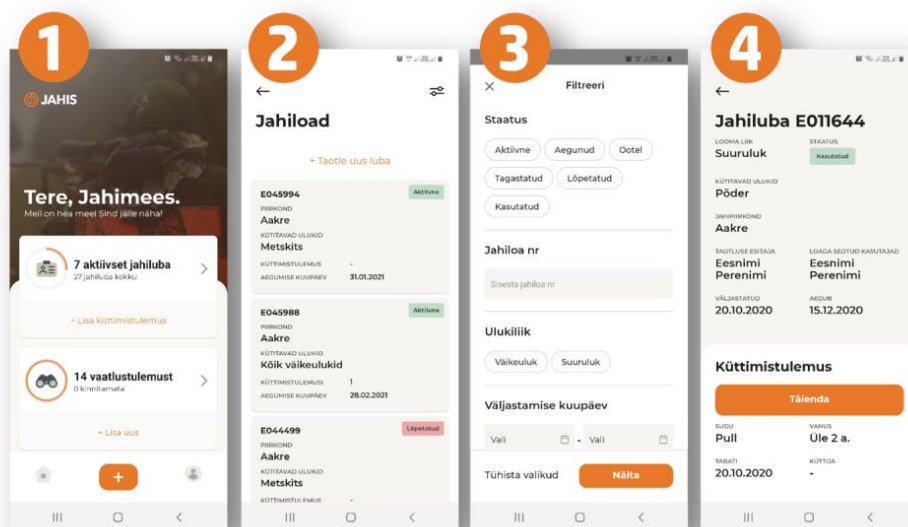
1

JAHIS

Tere, Jahimees.
Meil on hea meel Sind jälle näha!

7 aktiivset jahiluba
27 jahiluba kokku

+ Lisa küttimistulemus

14 vaatlustulemust
0 kinnitamata

+ Lisa uus

+

2

Jahiload

+ Taotle uus luba

E045994
Aktiivne
PIIRKOND
Aakre
KÜTITAVAD ULUKID
Metskits
KÜTTIMISTULEMUS -
AEGUMISE KUUPÄEV 31.01.2021

E045988
Aktiivne
PIIRKOND
Aakre
KÜTITAVAD ULUKID
Kõik väikeulukid
KÜTTIMISTULEMUS 1
AEGUMISE KUUPÄEV 28.02.2021

E044499
Lõpetatud
PIIRKOND
Aakre
KÜTITAVAD ULUKID
Metskits
KÜTTIMISTULEMUS -

3

Filtreeri

Staatus

Aktiivne
Aegunud
Ootel
Tagastatud
Lõpetatud
Kasutatud

Jahiloa nr

Sisesta jahiloa nr

Ulukiliik

Väikeuluk
Suuruluk

Väljastamise kuupäev

Vali - Vali

Tühista valikud
Näita

4

Jahiluba E011644

LOOMA LIIK
Suuruluk
STAATUS
Kasutatud

KÜTITAVAD ULUKID
Põder

JAHIPIIRKOND
Aakre

TAOTLUSE ESITAJA
Eesnimi Perenimi
LOAGA SEOTUD KASUTAJAD
Eesnimi Perenimi

VÄLJASTATUD
20.10.2020
AEGUB
15.12.2020

Küttimistulemus

Täienda

SUGU
Pull
VANUS
Üle 2 a.

TABATI
20.10.2020
KÜTTIJA
-